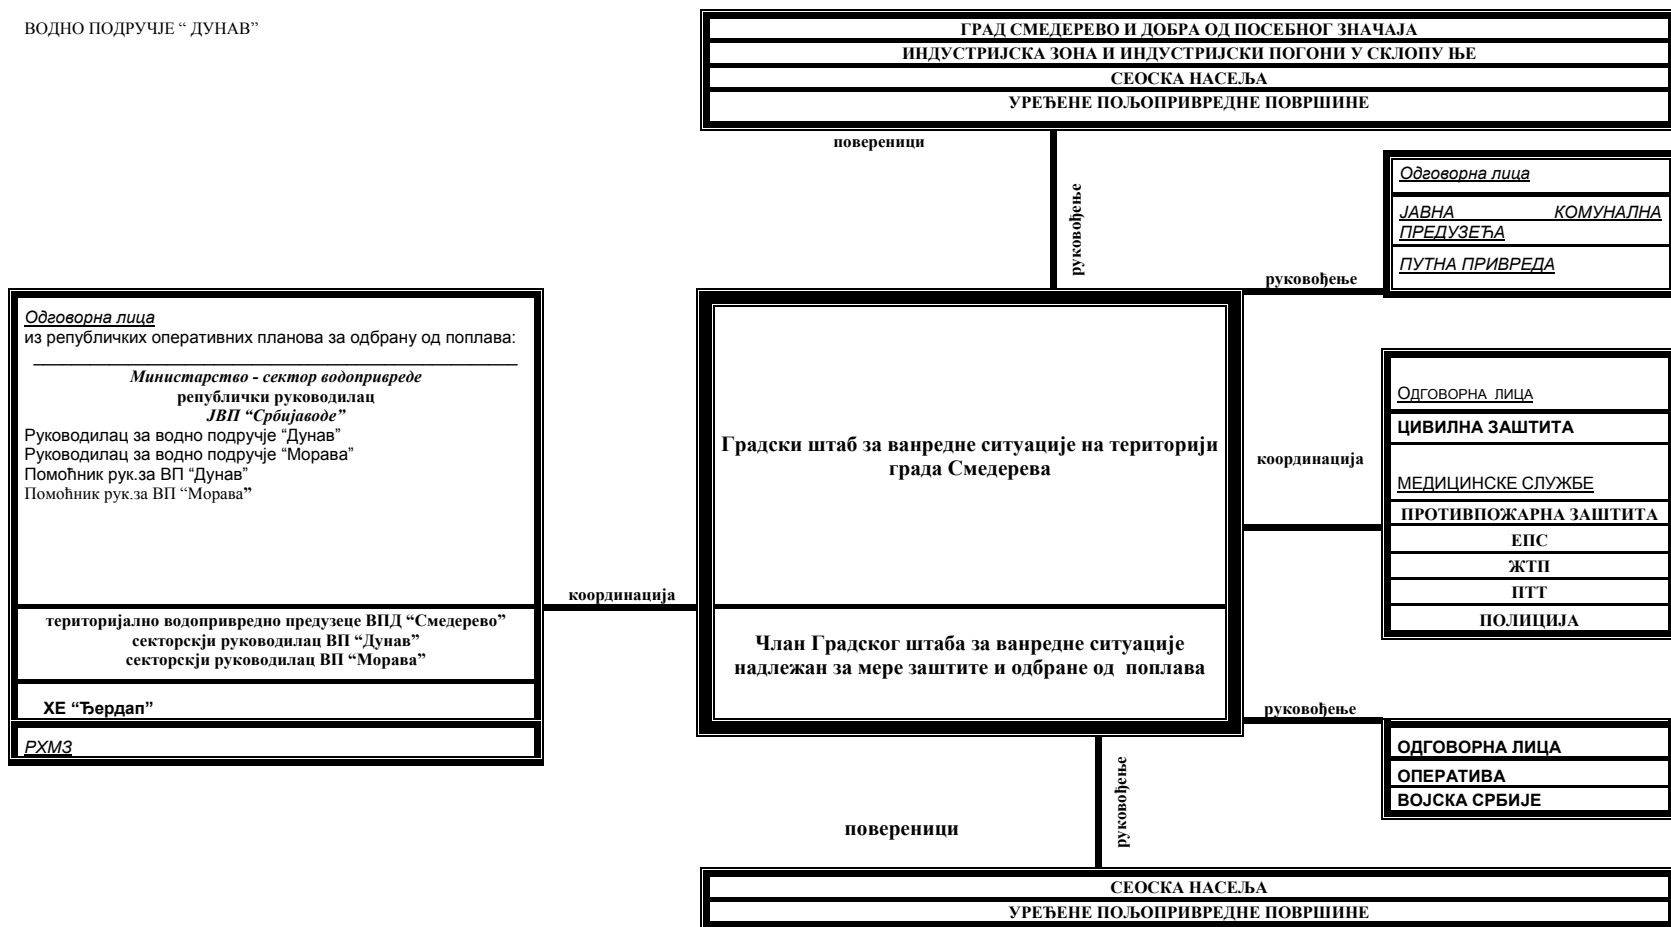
ВОДНО ПОДРУЧЈЕ " ДУНАВ"

ГРАД СМЕДЕРЕВО И ДОБРА ОД ПОСЕБНОГ ЗНАЧАЈА
ИНДУСТРИЈСКА ЗОНА И ИНДУСТРИЈСКИ ПОГОНИ У СКЛОПУ ЊЕ
СЕОСКА НАСЕЉА
УРЕЂЕНЕ ПОЉОПРИВРЕДНЕ ПОВРШИНЕ

повереници

руковођење

Одговорна лица
ЈАВНА КОМУНАЛНА ПРЕДУЗЕЋА
ПУТНА ПРИВРЕДА

руковођење

Одговорна лица
из републичких оперативних планова за одбрану од поплава:
Министарство - сектор водопривреде
републички руководилац
ЈВП "Србијаводе"
Руководилац за водно подручје "Дунав"
Руководилац за водно подручје "Морава"
Помоћник рук.за ВП "Дунав"
Помоћник рук.за ВП "Морава"

територијално водопривредно предузеце ВПД "Смедерево"
секторскји руководилац ВП "Дунав"
секторскји руководилац ВП "Морава"

ХЕ "Ђердап"

РХМЗ

координација

Градски штаб за ванредне ситуације на територији града Смедерева

Члан Градског штаба за ванредне ситуације надлежан за мере заштите и одбране од поплава

координација

Одговорна лица
ЦИВИЛНА ЗАШТИТА
МЕДИЦИНСКЕ СЛУЖБЕ
ПРОТИВПОЖАРНА ЗАШТИТА
ЕПС
ЖТП
ПТТ
ПОЛИЦИЈА

руковођење

ОДГОВОРНА ЛИЦА
ОПЕРАТИВА
ВОЈСКА СРБИЈЕ

руковођење

повереници

СЕОСКА НАСЕЉА
УРЕЂЕНЕ ПОЉОПРИВРЕДНЕ ПОВРШИНЕ